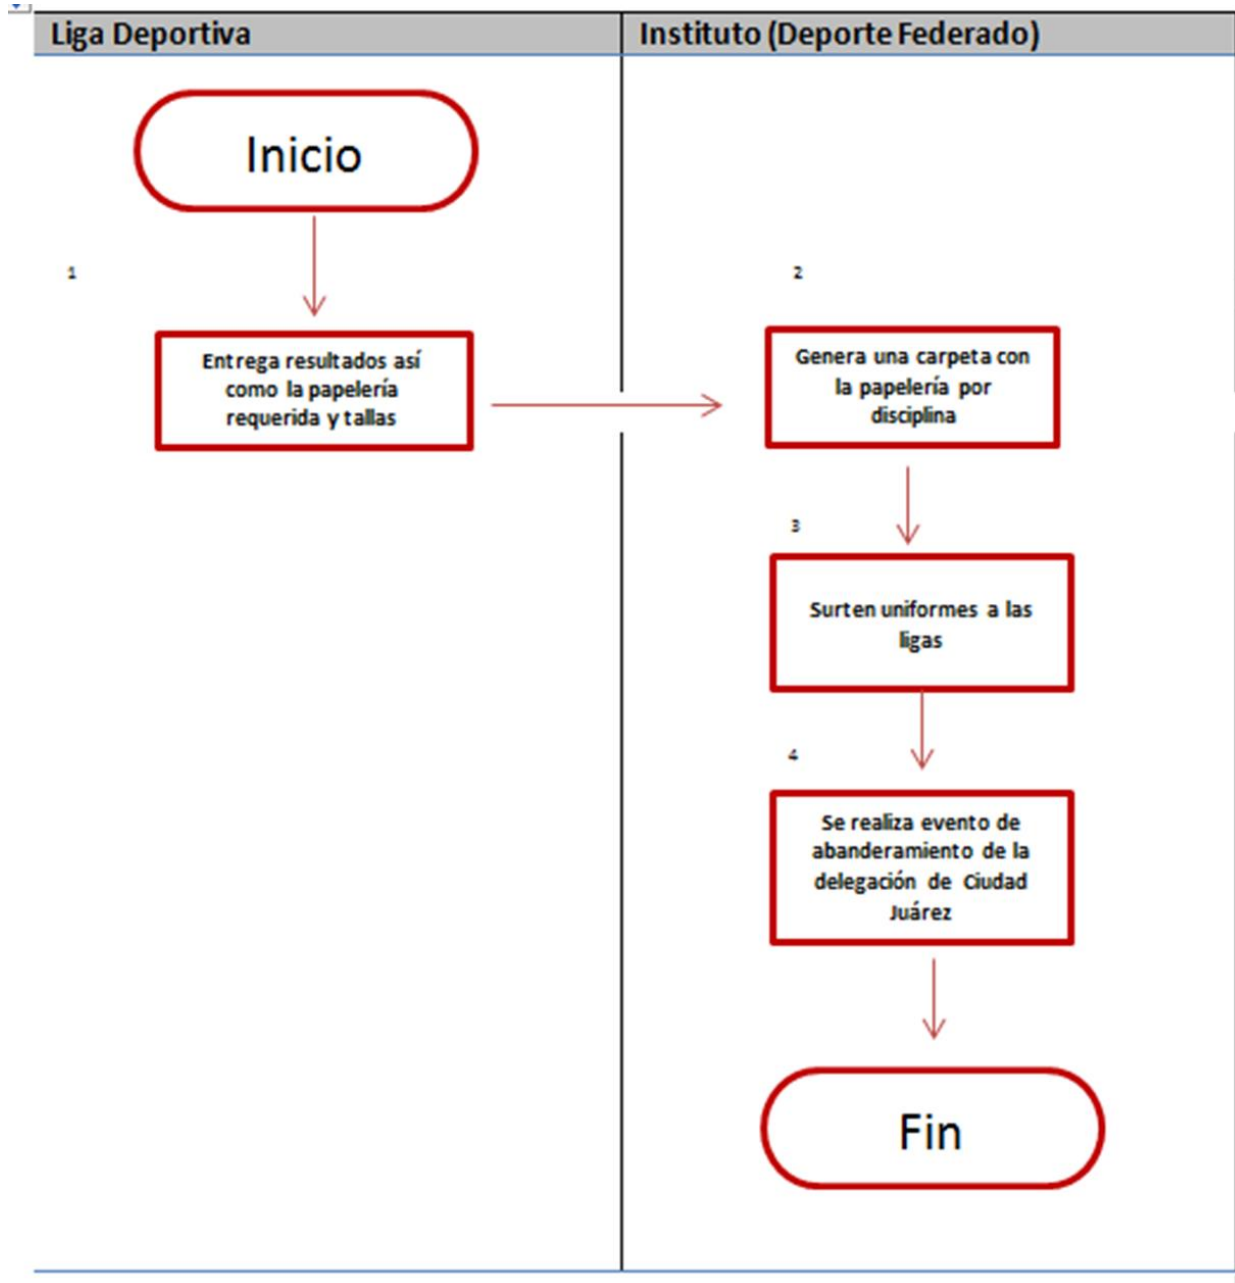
Liga Deportiva

Instituto (Deporte Federado)

Inicio

1

Entrega resultados así como la papelería requerida y tallas

2

Genera una carpeta con la papelería por disciplina

3

Surten uniformes a las ligas

4

Se realiza evento de abanderamiento de la delegación de Ciudad Juárez

Fin